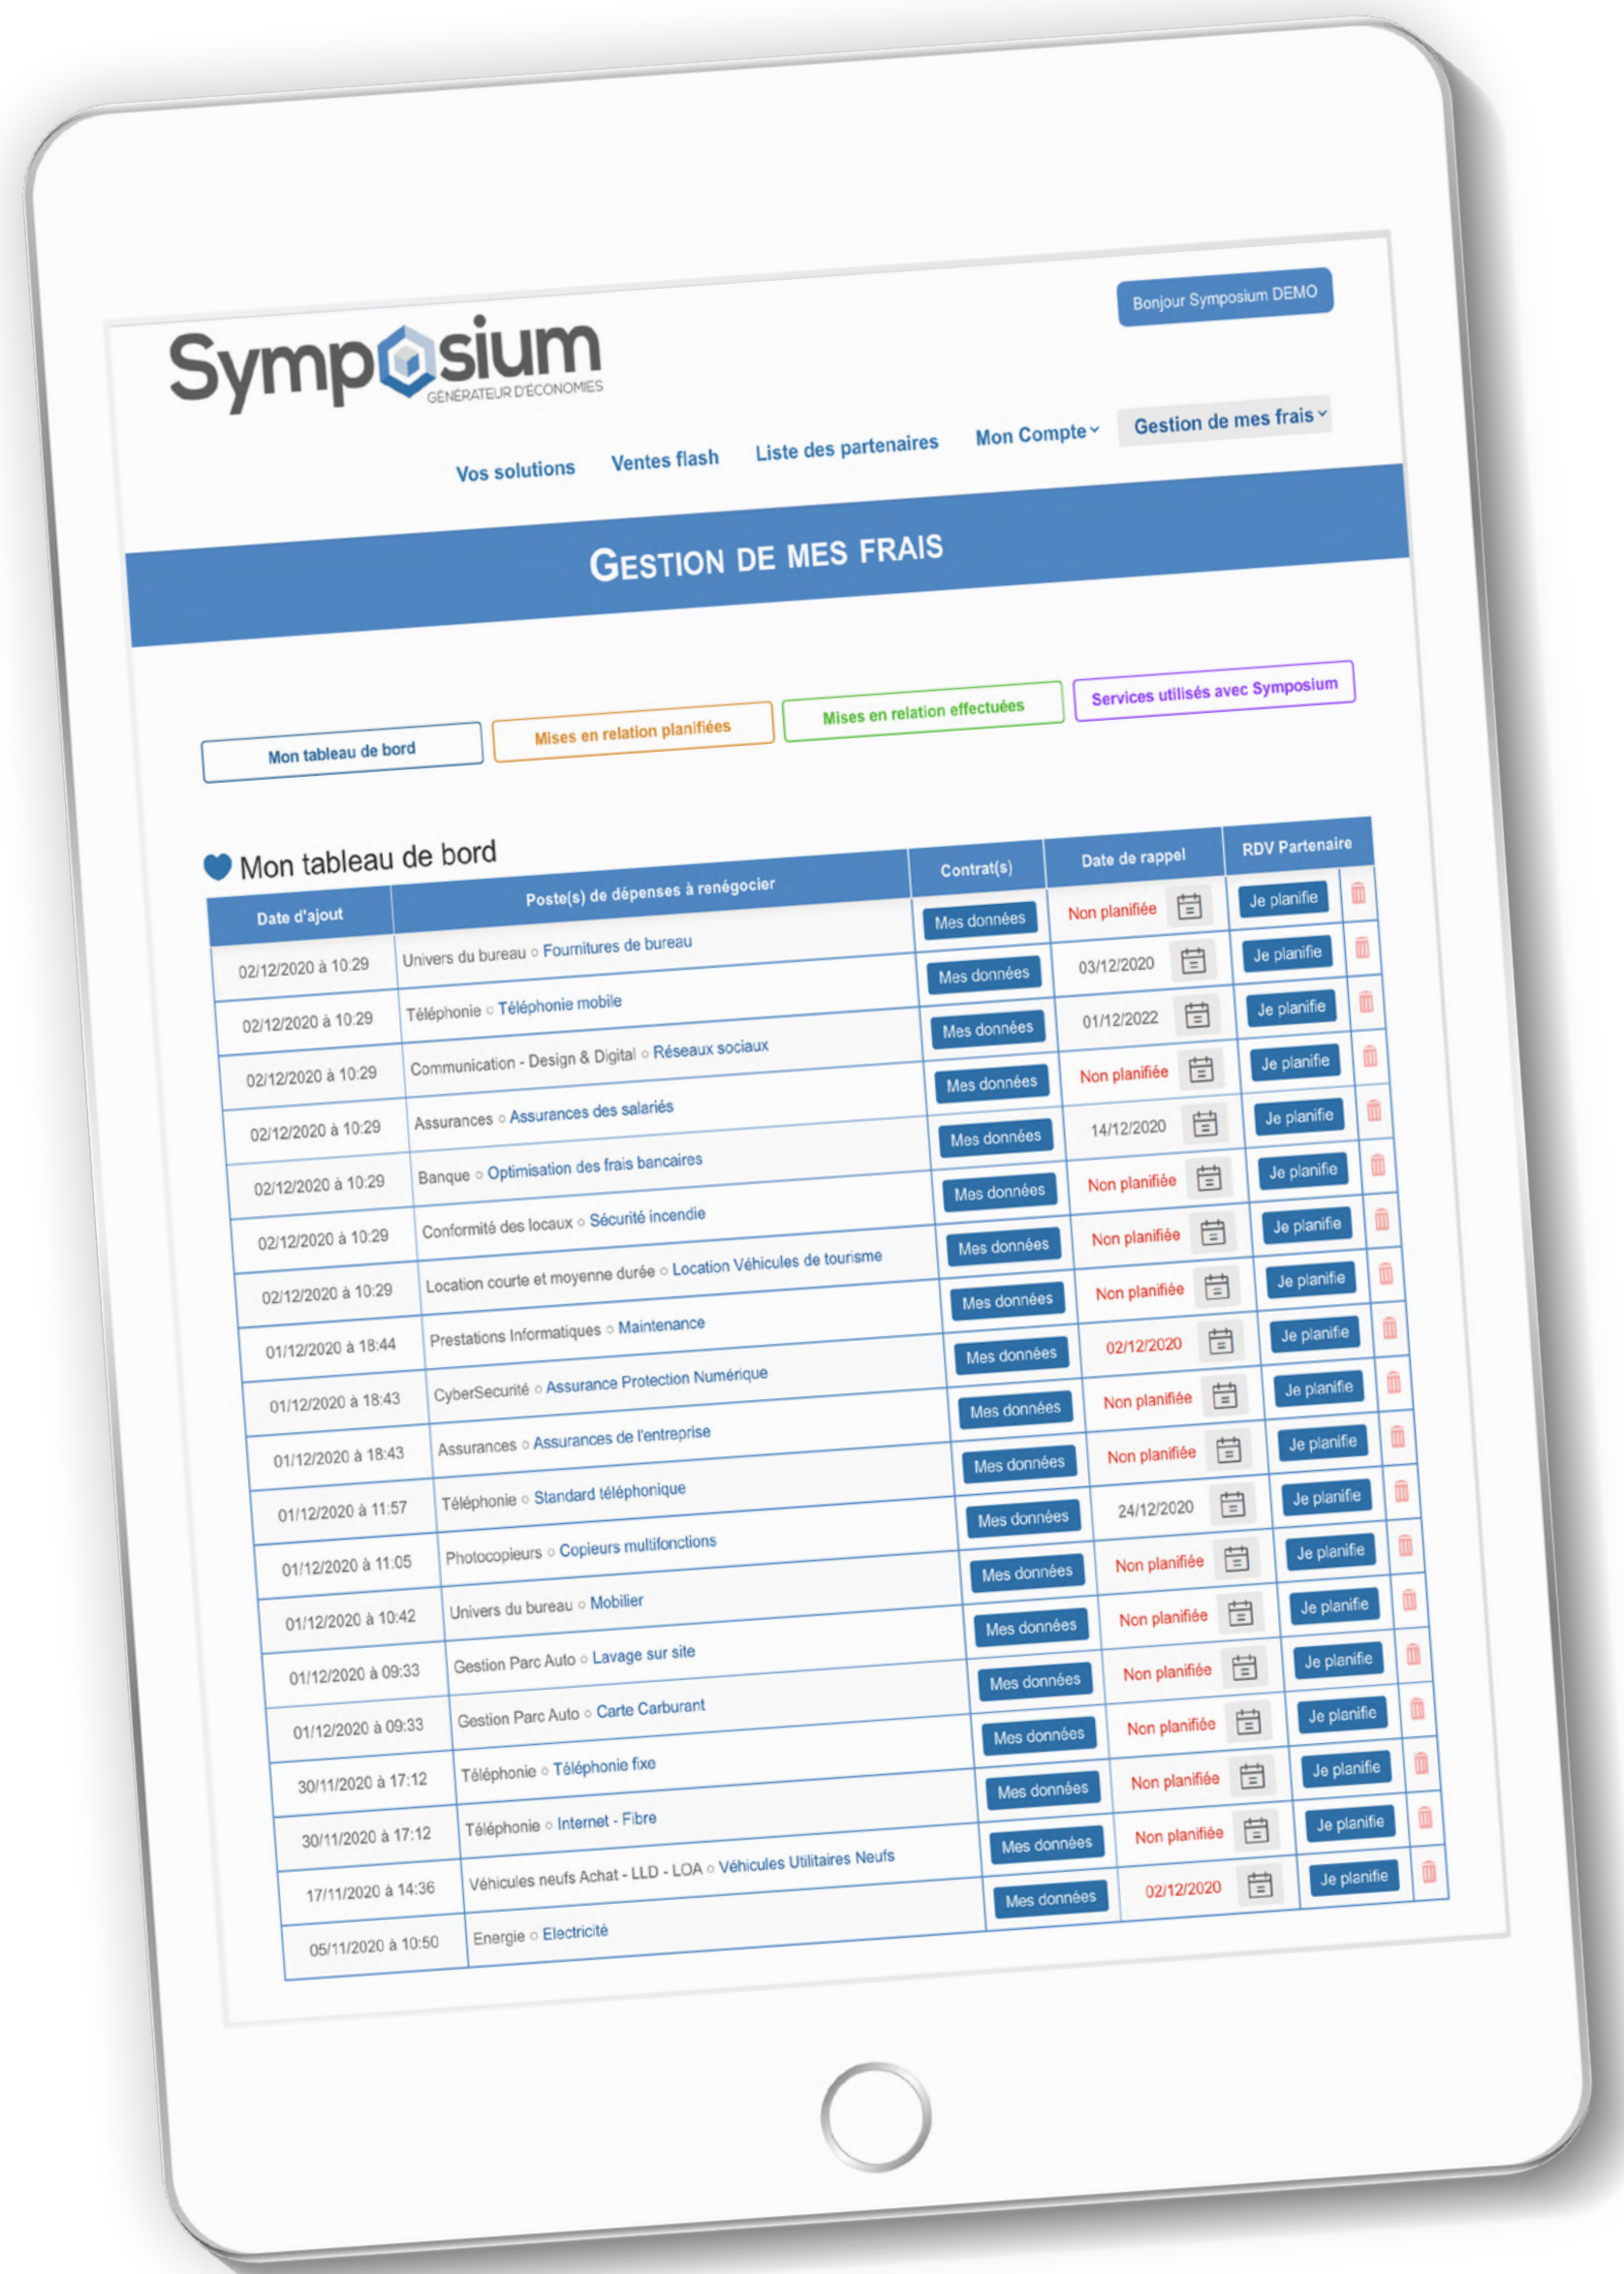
Bonjour Symposium DEMO

Symposium
GÉNÉRATEUR D'ÉCONOMIES

Vos solutions Ventes flash Liste des partenaires Mon Compte Gestion de mes frais

GESTION DE MES FRAIS

Mon tableau de bord | Mises en relation planifiées | Mises en relation effectuées | Services utilisés avec Symposium

Mon tableau de bord

| Date d'ajout | Poste(s) de dépenses à renégocier | Contrat(s) | Date de rappel | RDV Partenaire |
|---|---|---|---|---|
| 02/12/2020 à 10:29 | Univers du bureau ○ Fournitures de bureau | Mes données | Non planifiée | Je planifie |
| 02/12/2020 à 10:29 | Téléphonie ○ Téléphonie mobile | Mes données | 03/12/2020 | Je planifie |
| 02/12/2020 à 10:29 | Communication - Design & Digital ○ Réseaux sociaux | Mes données | 01/12/2022 | Je planifie |
| 02/12/2020 à 10:29 | Assurances ○ Assurances des salariés | Mes données | Non planifiée | Je planifie |
| 02/12/2020 à 10:29 | Banque ○ Optimisation des frais bancaires | Mes données | 14/12/2020 | Je planifie |
| 02/12/2020 à 10:29 | Conformité des locaux ○ Sécurité incendie | Mes données | Non planifiée | Je planifie |
| 02/12/2020 à 10:29 | Location courte et moyenne durée ○ Location Véhicules de tourisme | Mes données | Non planifiée | Je planifie |
| 01/12/2020 à 18:44 | Prestations Informatiques ○ Maintenance | Mes données | Non planifiée | Je planifie |
| 01/12/2020 à 18:43 | CyberSecurité ○ Assurance Protection Numérique | Mes données | 02/12/2020 | Je planifie |
| 01/12/2020 à 18:43 | Assurances ○ Assurances de l'entreprise | Mes données | Non planifiée | Je planifie |
| 01/12/2020 à 11:57 | Téléphonie ○ Standard téléphonique | Mes données | Non planifiée | Je planifie |
| 01/12/2020 à 11:05 | Photocopieurs ○ Copieurs multifonctions | Mes données | 24/12/2020 | Je planifie |
| 01/12/2020 à 10:42 | Univers du bureau ○ Mobilier | Mes données | Non planifiée | Je planifie |
| 01/12/2020 à 09:33 | Gestion Parc Auto ○ Lavage sur site | Mes données | Non planifiée | Je planifie |
| 01/12/2020 à 09:33 | Gestion Parc Auto ○ Carte Carburant | Mes données | Non planifiée | Je planifie |
| 30/11/2020 à 17:12 | Téléphonie ○ Téléphonie fixe | Mes données | Non planifiée | Je planifie |
| 30/11/2020 à 17:12 | Téléphonie ○ Internet - Fibre | Mes données | Non planifiée | Je planifie |
| 17/11/2020 à 14:36 | Véhicules neufs Achat - LLD - LOA ○ Véhicules Utilitaires Neufs | Mes données | Non planifiée | Je planifie |
| 05/11/2020 à 10:50 | Energie ○ Electricité | Mes données | 02/12/2020 | Je planifie |